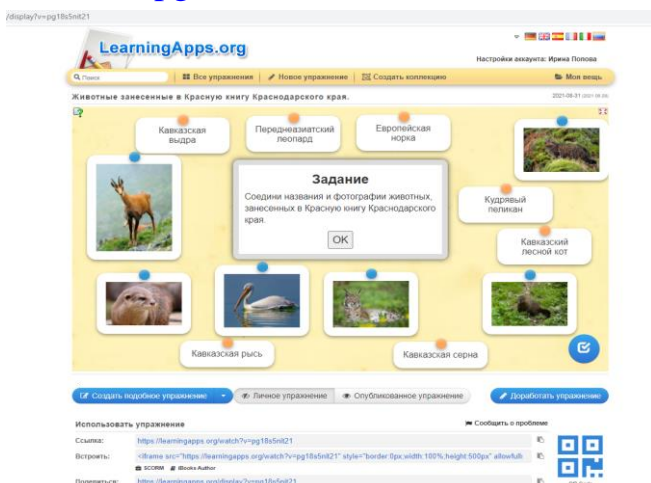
/display?v=pg18s5nit21

LearningApps.org

Настройки аккаунта: Ирина Попова

Поиск | Все упражнения | Новое упражнение | Создать коллекцию | Моя вещь

Животные занесенные в Красную книгу Краснодарского края.

2021-08-31

Кавказская выдра

Переднеазиатский леопард

Европейская норка

Задание

Соедини названия и фотографии животных, занесенных в Красную книгу Краснодарского края.

OK

Кудрявый пеликан

Кавказский лесной кот

Кавказская рысь

Кавказская серна

Создать подобное упражнение | Личное упражнение | Опубликованное упражнение | Доработать упражнение

Использовать упражнение

Сообщить о проблеме

Ссылка: https://learningapps.org/watch?v=pg18s5nit21

Встроить: <iframe src="https://learningapps.org/watch?v=pg18s5nit21" style="border:0px;width:100%;height:500px" allowfullscreen

SCORM | iBooks Author

Поделиться: https://learningapps.org/display?v=pg18s5nit21